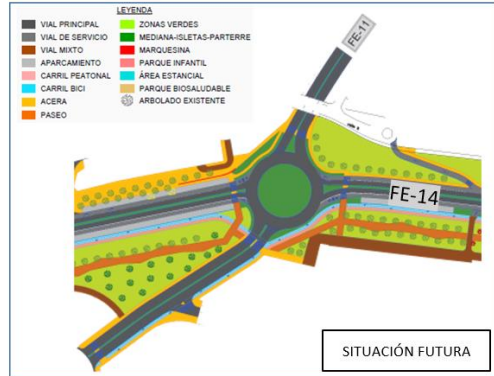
LEYENDA
VIAL PRINCIPAL
VIAL DE SERVICIO
VIAL MIXTO
APARCAMIENTO
CARRIL PEATONAL
CARRIL BICI
ACERA
PASEO
ZONAS VERDES
MEDIANA-ISLETAS-PARTERRE
MARQUESINA
PARQUE INFANTIL
ÁREA ESTANCIAL
PARQUE BIOSALUDABLE
ARBOLADO EXISTENTE

FE-11

FE-14

SITUACIÓN FUTURA